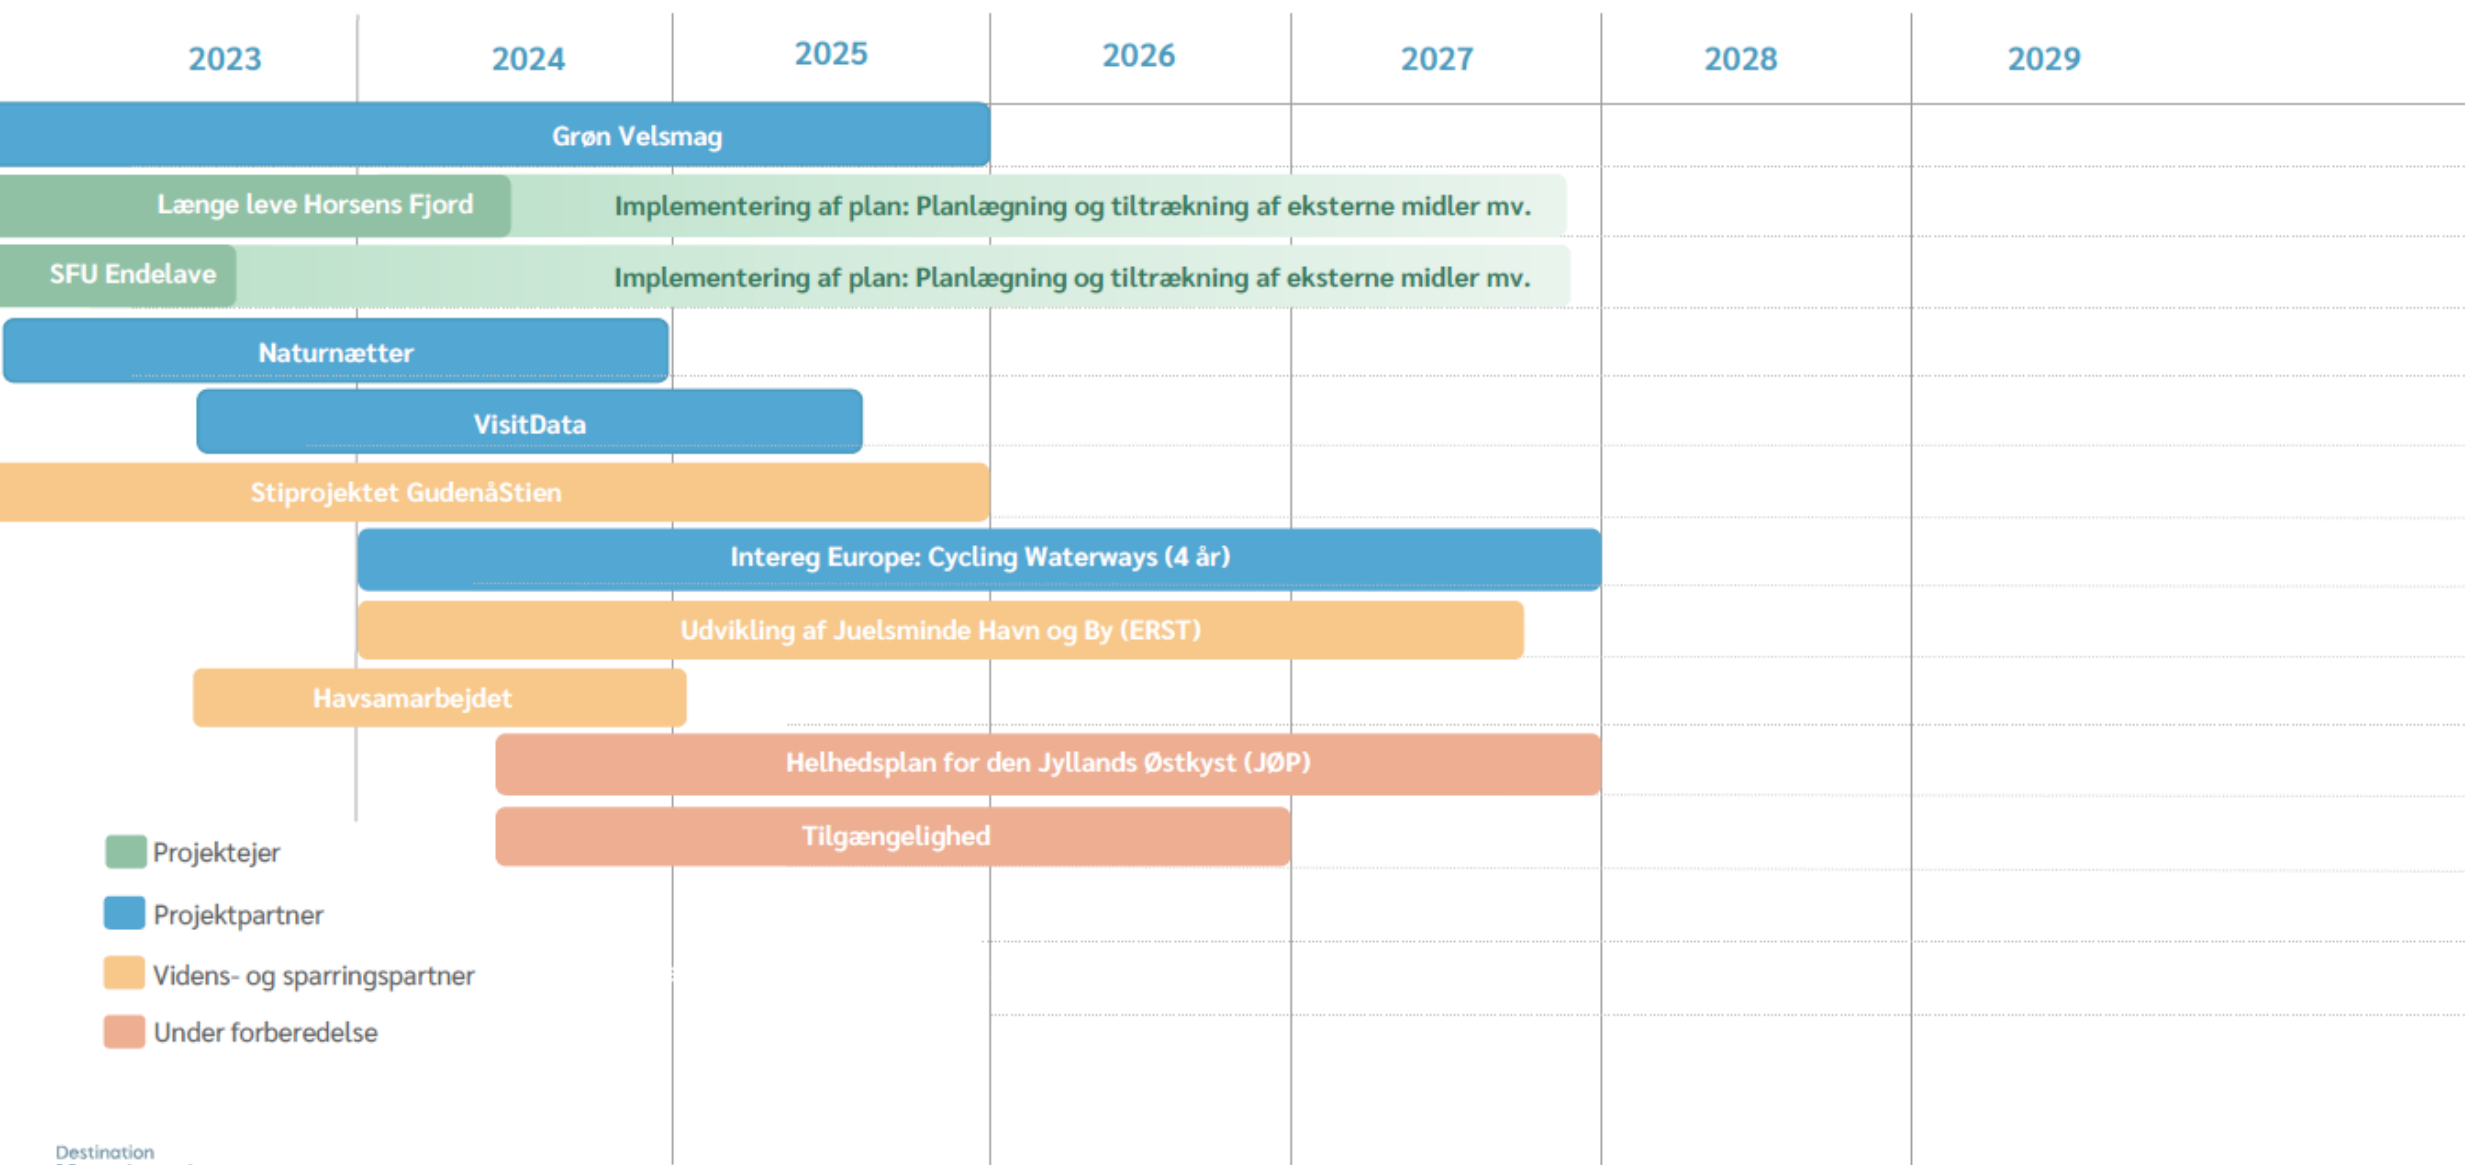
2023 2024 2025 2026 2027 2028 2029

Grøn Velsmag

Længe leve Horsens Fjord

Implementering af plan: Planlægning og tiltrækning af eksterne midler mv.

SFU Endelave

Implementering af plan: Planlægning og tiltrækning af eksterne midler mv.

Naturnætter

VisitData

Stiprojektet GudenåStien

Intereg Europe: Cycling Waterways (4 år)

Udvikling af Juelsminde Havn og By (ERST)

Havsamarbejdet

Helhedsplan for den Jyllands Østkyst (JØP)

Tilgængelighed

Projektejer

Projektpartner

Videns- og sparringspartner

Under forberedelse

Destination